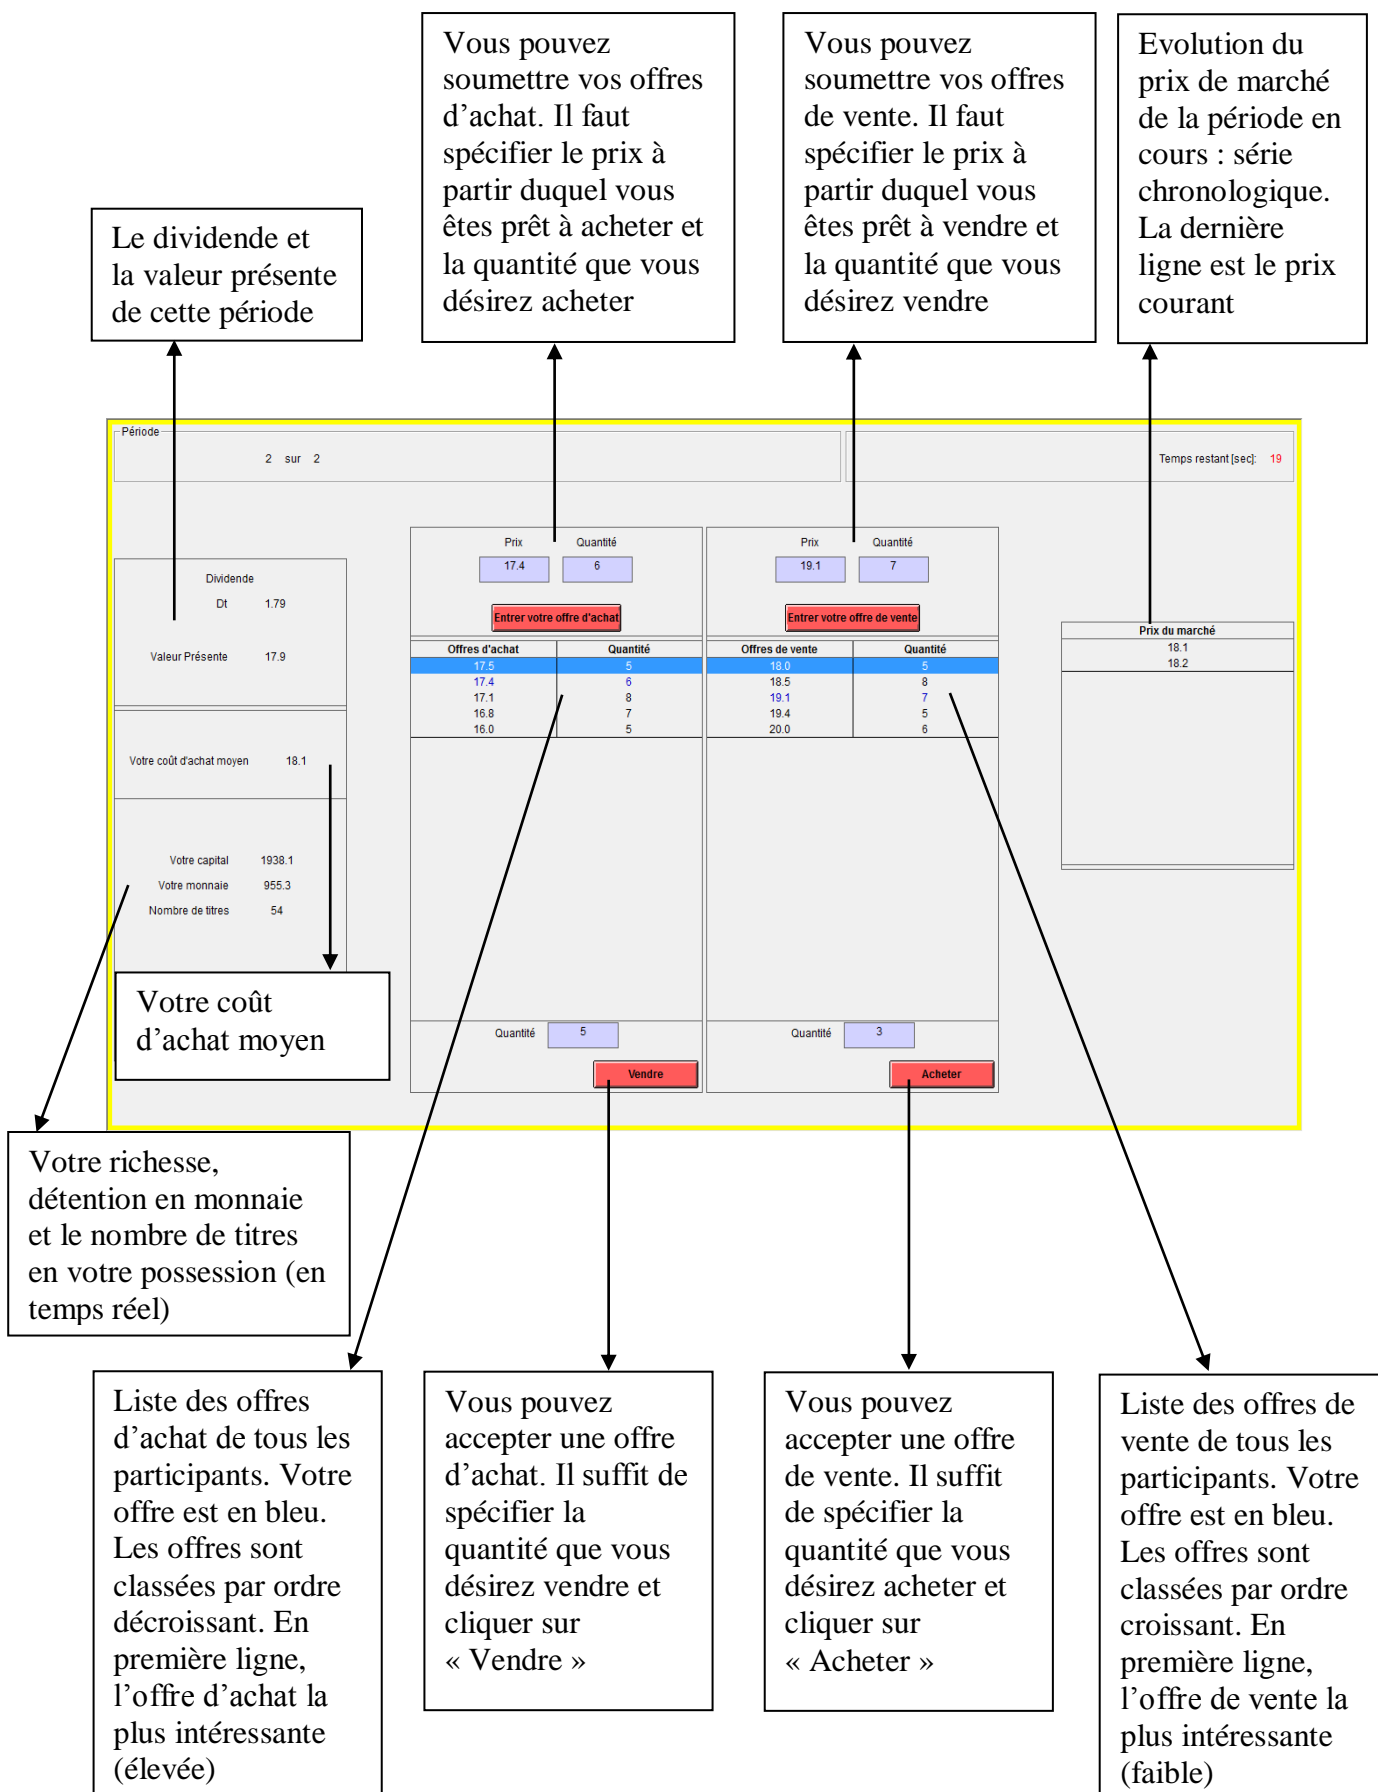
Vous pouvez soumettre vos offres d'achat. Il faut spécifier le prix à partir duquel vous êtes prêt à acheter et la quantité que vous désirez acheter

Vous pouvez soumettre vos offres de vente. Il faut spécifier le prix à partir duquel vous êtes prêt à vendre et la quantité que vous désirez vendre

Evolution du prix de marché de la période en cours : série chronologique. La dernière ligne est le prix courant

Le dividende et la valeur présente de cette période

Période

2 sur 2

Temps restant [sec]: 19

Dividende

Dt 1.79

Valeur Présente 17.9

Votre coût d'achat moyen 18.1

Votre capital 1938.1

Votre monnaie 955.3

Nombre de titres 54

Prix Quantité

17.4 6

Entrer votre offre d'achat

| Offres d'achat | Quantité |
|---|---|
| 17.5 | 5 |
| 17.4 | 6 |
| 17.1 | 8 |
| 16.8 | 7 |
| 16.0 | 5 |

Quantité 5

Vendre

Prix Quantité

19.1 7

Entrer votre offre de vente

| Offres de vente | Quantité |
|---|---|
| 18.0 | 5 |
| 18.5 | 8 |
| 19.1 | 7 |
| 19.4 | 5 |
| 20.0 | 6 |

Quantité 3

Acheter

| Prix du marché |
|---|
| 18.1 |
| 18.2 |

Votre coût d'achat moyen

Votre richesse, détention en monnaie et le nombre de titres en votre possession (en temps réel)

Liste des offres d'achat de tous les participants. Votre offre est en bleu. Les offres sont classées par ordre décroissant. En première ligne, l'offre d'achat la plus intéressante (élevée)

Vous pouvez accepter une offre d'achat. Il suffit de spécifier la quantité que vous désirez vendre et cliquer sur « Vendre »

Vous pouvez accepter une offre de vente. Il suffit de spécifier la quantité que vous désirez acheter et cliquer sur « Acheter »

Liste des offres de vente de tous les participants. Votre offre est en bleu. Les offres sont classées par ordre croissant. En première ligne, l'offre de vente la plus intéressante (faible)